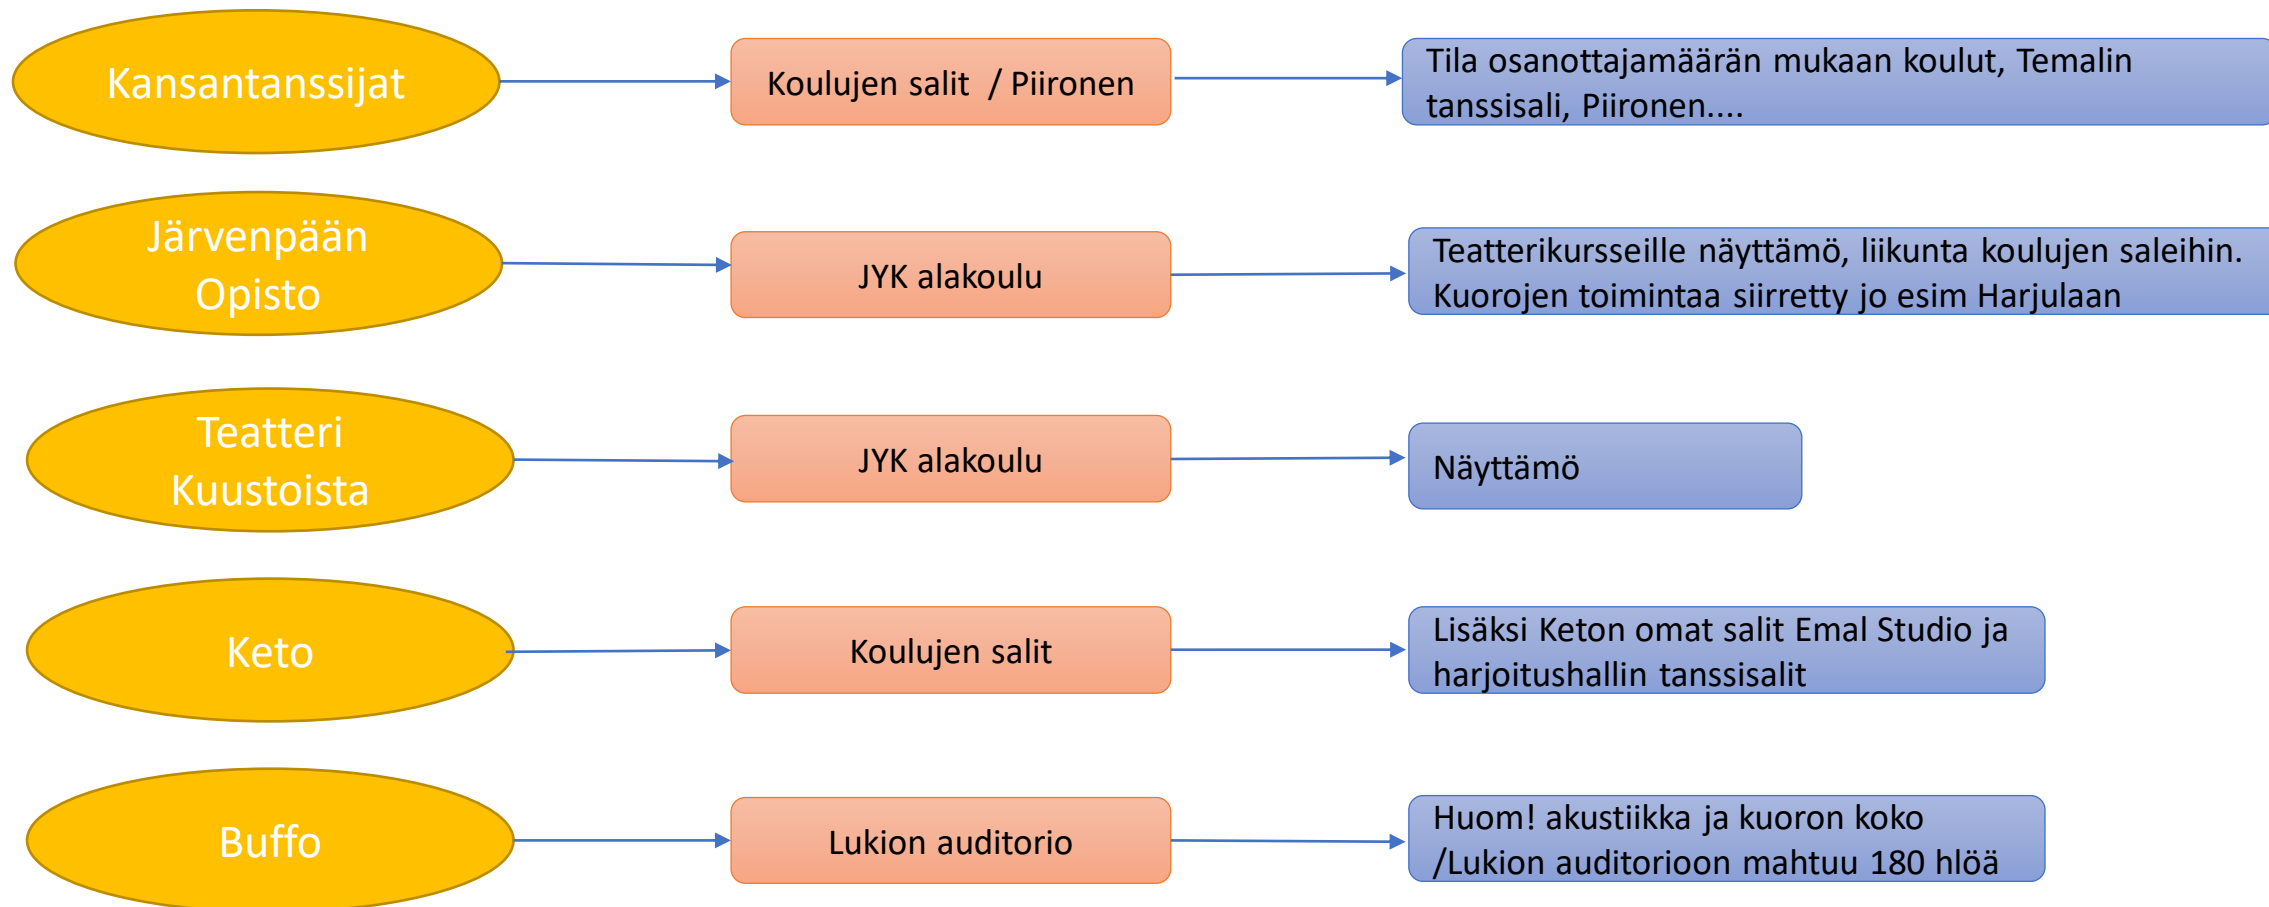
Kansantanssijat

Koulujen salit / Piironen

Tila osanottajamäärän mukaan koulut, Temalin tanssisali, Piironen....

Järvenpään Opisto

JYK alakoulu

Teatterikursseille näyttämö, liikunta koulujen saleihin. Kuorojen toimintaa siirretty jo esim Harjulaan

Teatteri Kuustoista

JYK alakoulu

Näyttämö

Keto

Koulujen salit

Lisäksi Keton omat salit Emal Studio ja harjoitushallin tanssisalit

Buffo

Lukion auditorio

Huom! akustiikka ja kuoron koko /Lukion auditorioon mahtuu 180 hlöä